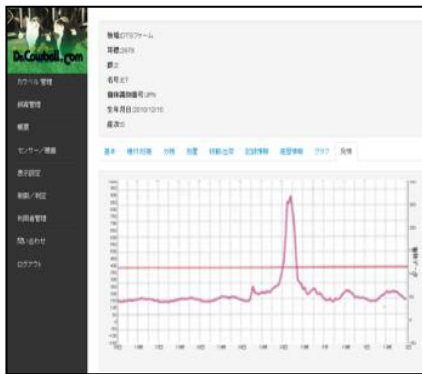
Dr.Cowbell.com

カウベル管理

飼育管理

帳票

センサー/機器

表示設定

制御/判定

利用者管理

問い合わせ

ログアウト

牧場 DTSファーム
耳標 2679
群 2
名号 67
個体識別番号 JPN
生年月日 2010/12/10
産次 0

基本 種付情報 分娩 測重 移動治療 診療情報 疾病情報 グラフ 発情

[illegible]